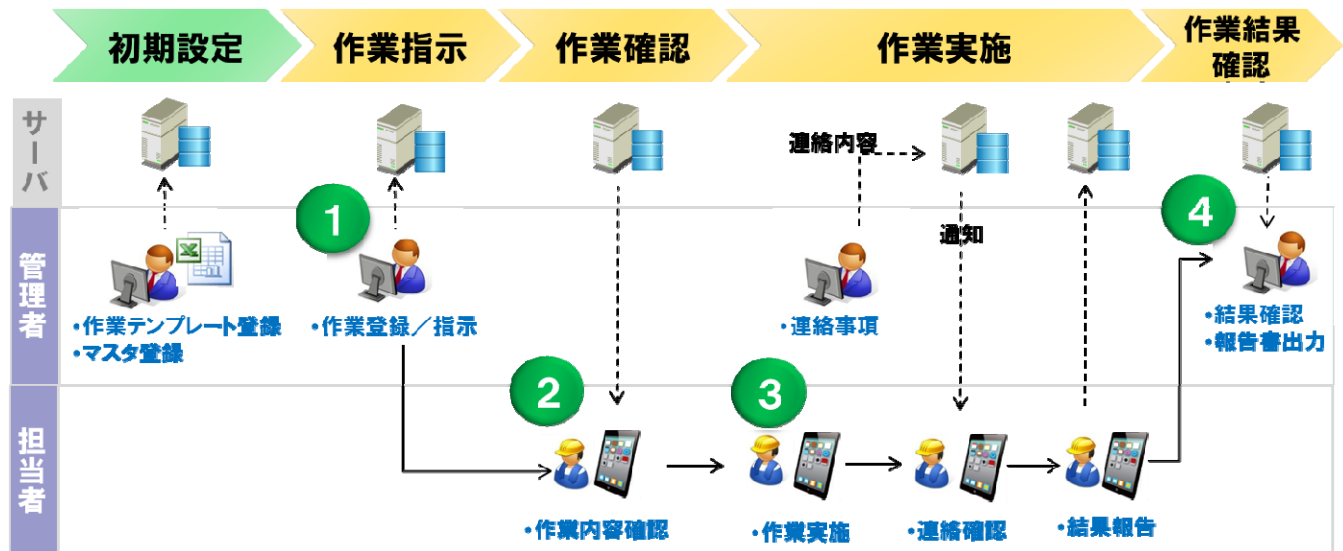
初期設定 作業指示 作業確認 作業実施 作業結果確認

サーバ

連絡内容

管理者

1

通知

4

•作業テンプレート登録
•マスタ登録

•作業登録／指示

•連絡事項

•結果確認
•報告書出力

担当者

2

3

•作業内容確認

•作業実施

•連絡確認

•結果報告